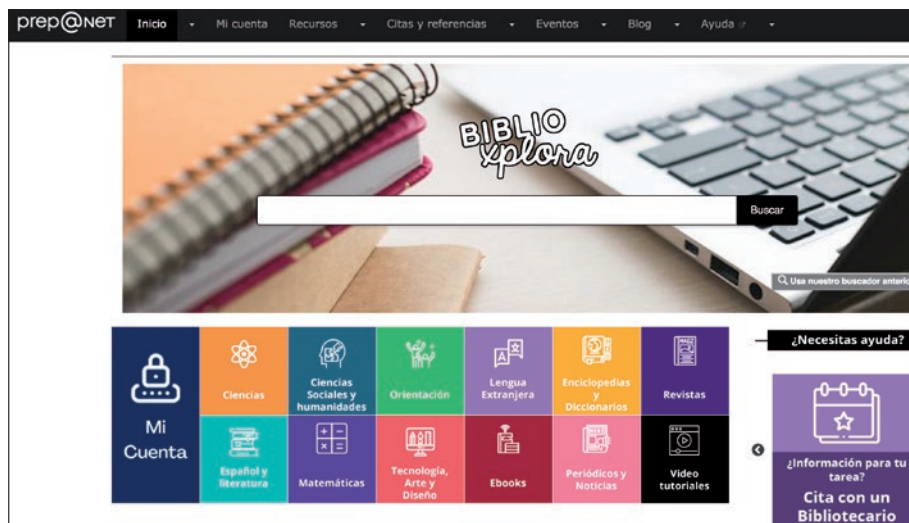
prep@NET Inicio Mi cuenta Recursos Citas y referencias Eventos Blog Ayuda

BIBLIO xplora

Buscar

Usa nuestro buscador anterio

Mi Cuenta

Ciencias

Ciencias Sociales y humanidades

Orientación

Lengua Extranjera

Enciclopedias y Diccionarios

Revistas

Español y literatura

Matemáticas

Tecnología, Arte y Diseño

Ebooks

Periódicos y Noticias

Video tutoriales

¿Necesitas ayuda?

¿Información para tu tarea?

Cita con un Bibliotecario